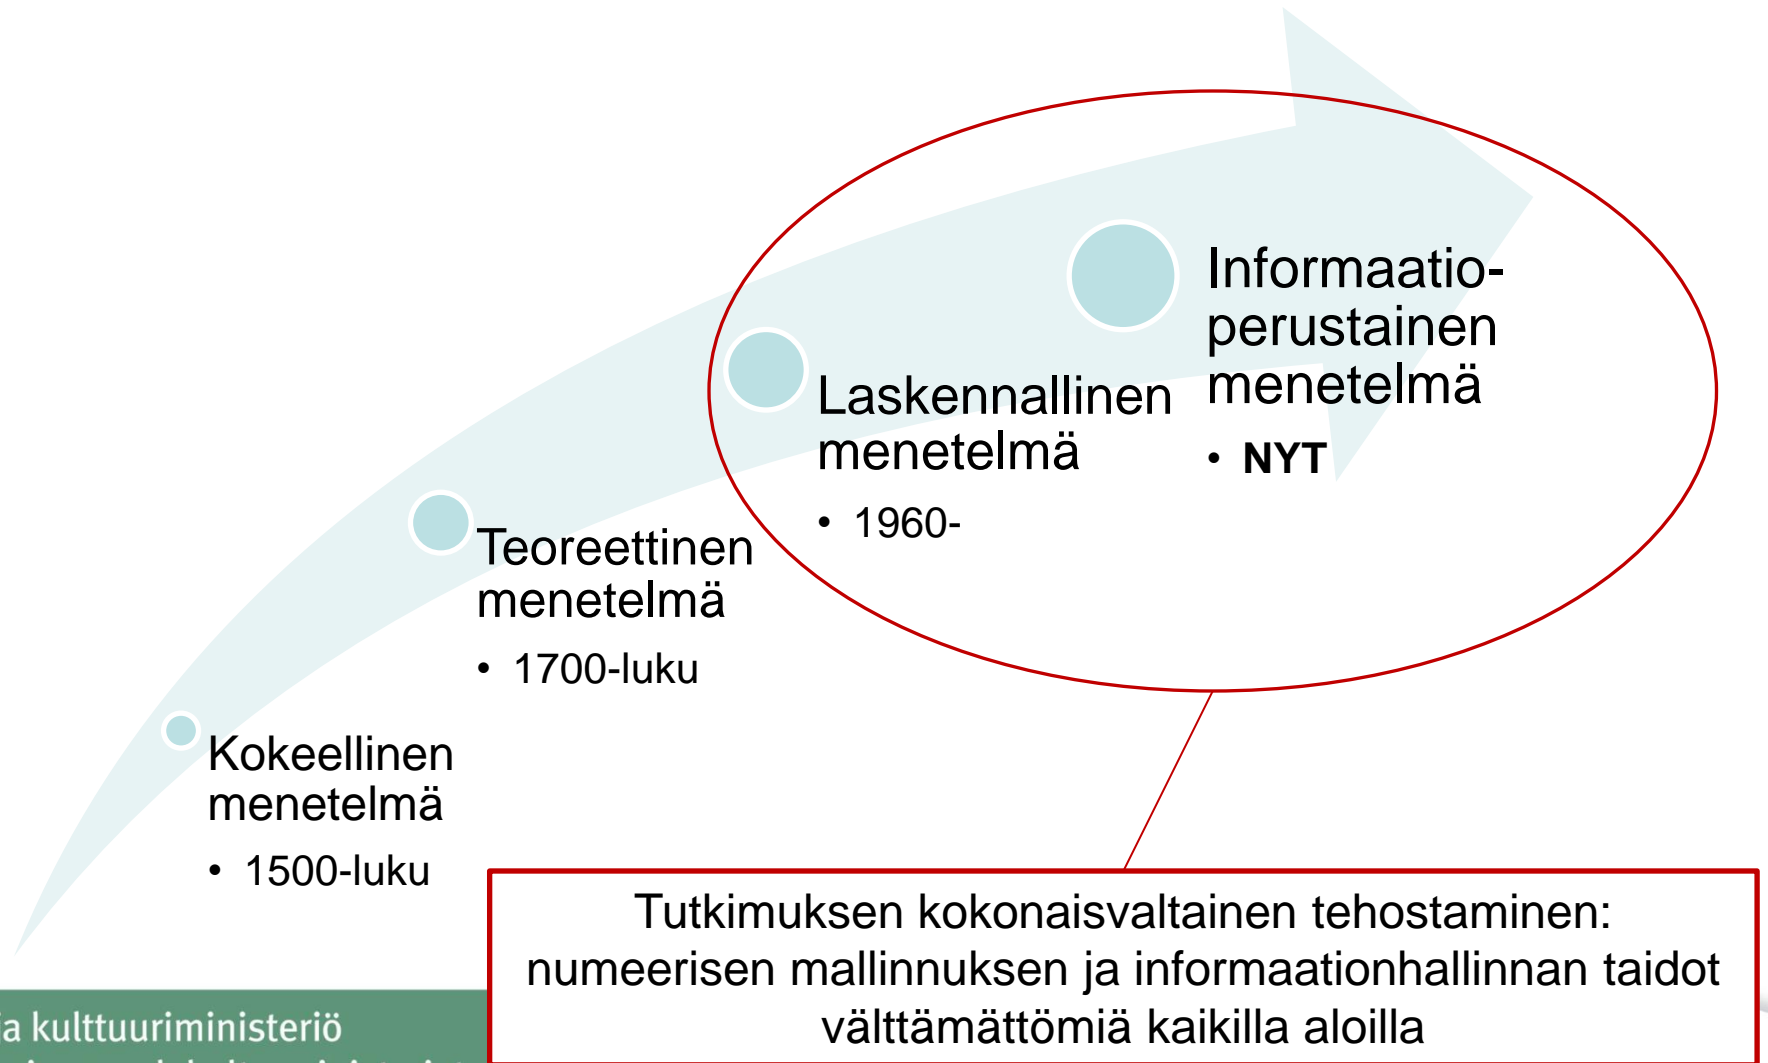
Informaatioperustainen menetelmä

• NYT

Laskennallinen menetelmä

• 1960-

Teoreettinen menetelmä

• 1700-luku

Kokeellinen menetelmä

• 1500-luku

Tutkimuksen kokonaisvaltainen tehostaminen: numeerisen mallinnuksen ja informaationhallinnan taidot välttämättömiä kaikilla aloilla

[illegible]a kulttuuriministeriö
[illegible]